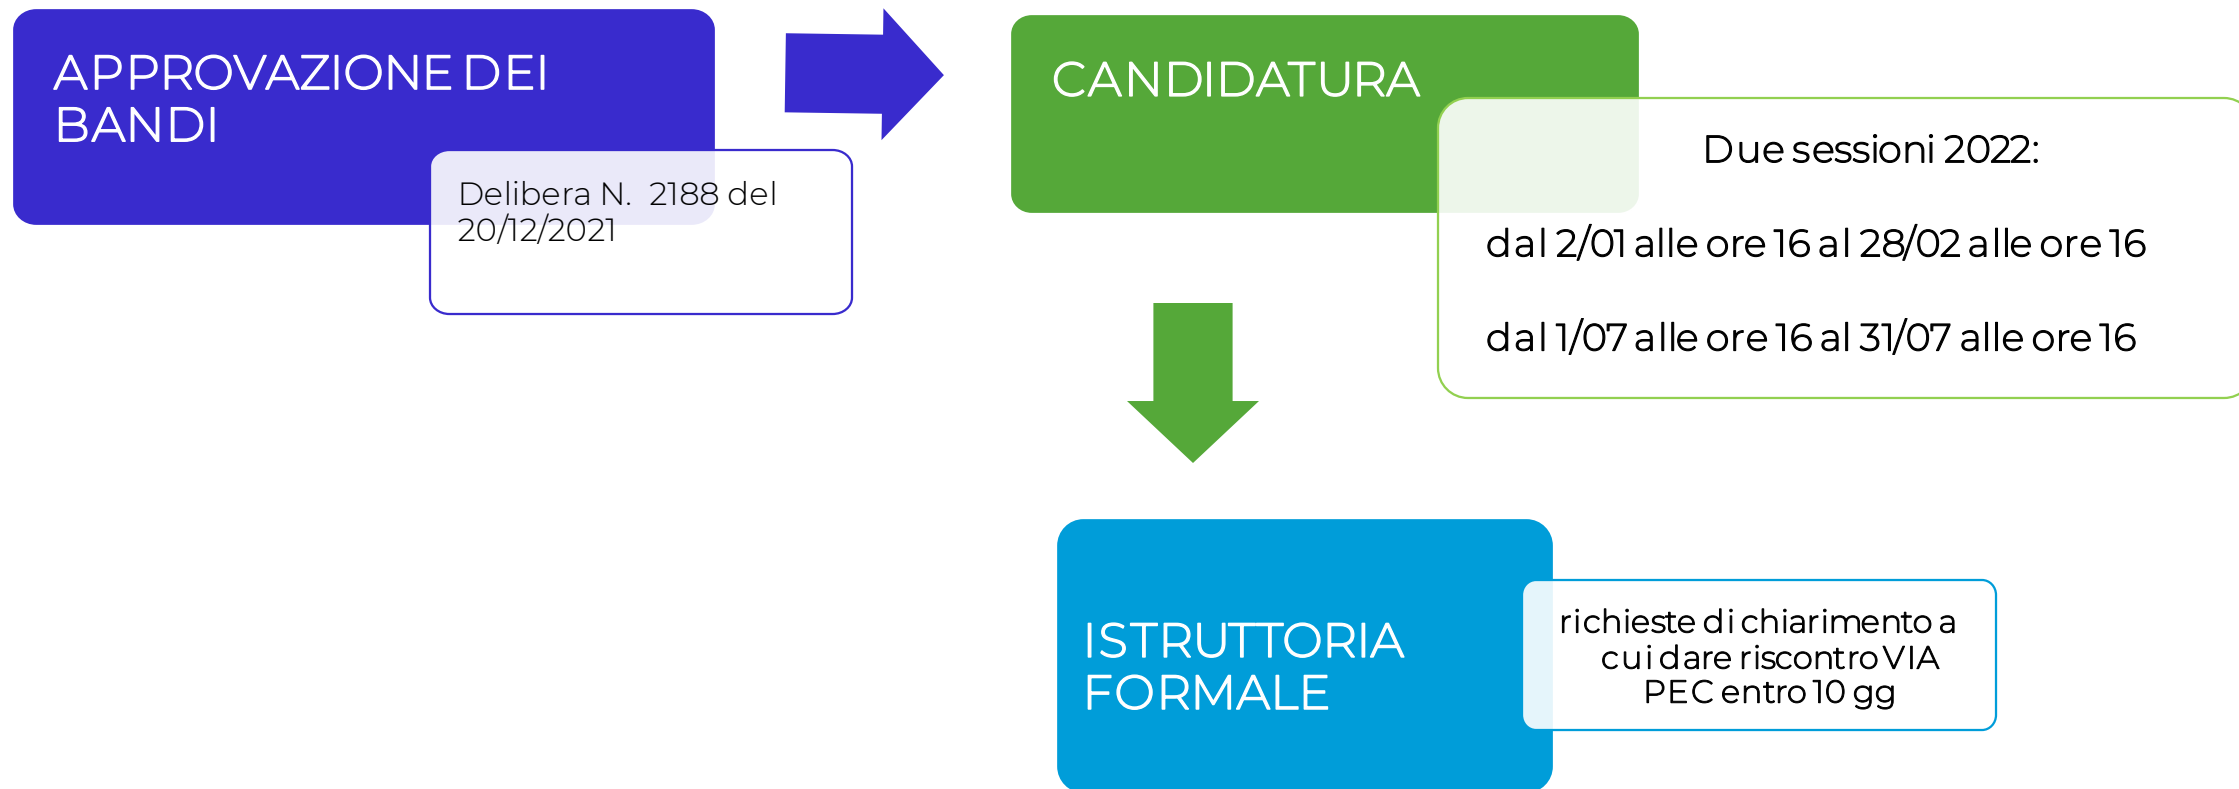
APPROVAZIONE DEI BANDI

Delibera N. 2188 del 20/12/2021

CANDIDATURA

Due sessioni 2022:

dal 2/01 alle ore 16 al 28/02 alle ore 16

dal 1/07 alle ore 16 al 31/07 alle ore 16

ISTRUTTORIA FORMALE

richieste di chiarimento a cui dare riscontro VIA PEC entro 10 gg